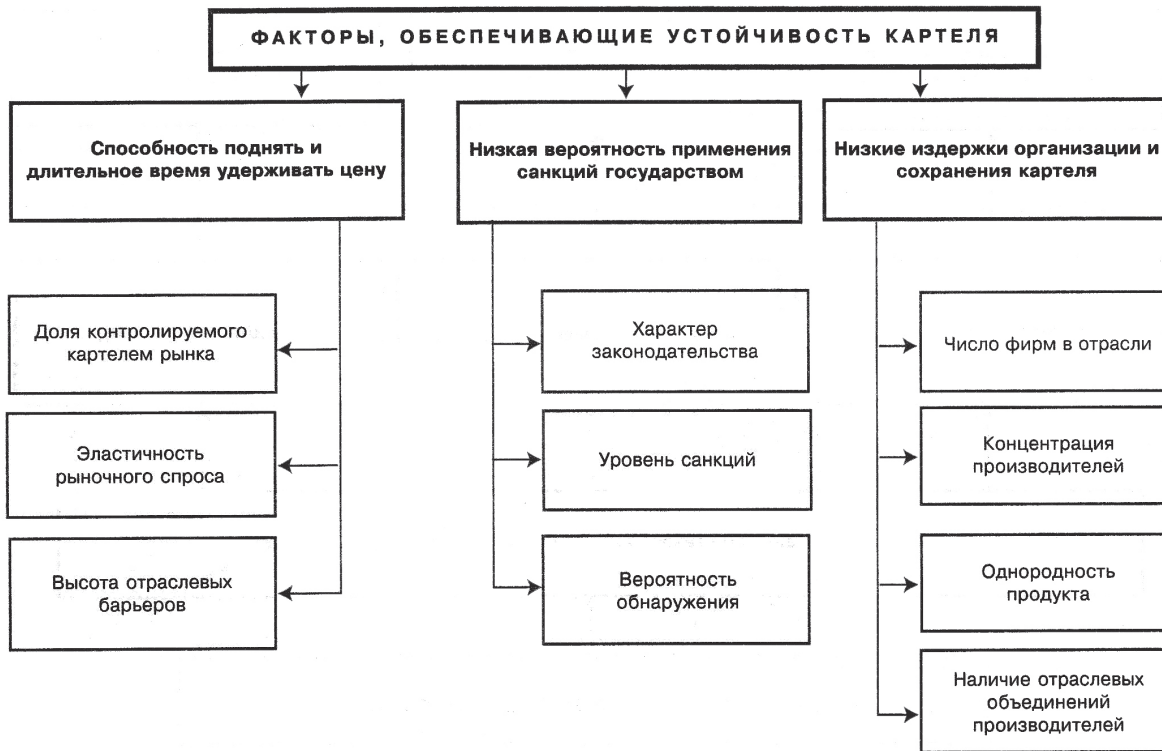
ФАКТОРЫ, ОБЕСПЕЧИВАЮЩИЕ УСТОЙЧИВОСТЬ КАРТЕЛЯ

Способность поднять и длительное время удерживать цену

Доля контролируемого картелем рынка

Эластичность рыночного спроса

Высота отраслевых барьеров

Низкая вероятность применения санкций государством

Характер законодательства

Уровень санкций

Вероятность обнаружения

Низкие издержки организации и сохранения картеля

Число фирм в отрасли

Концентрация производителей

Однородность продукта

Наличие отраслевых объединений производителей